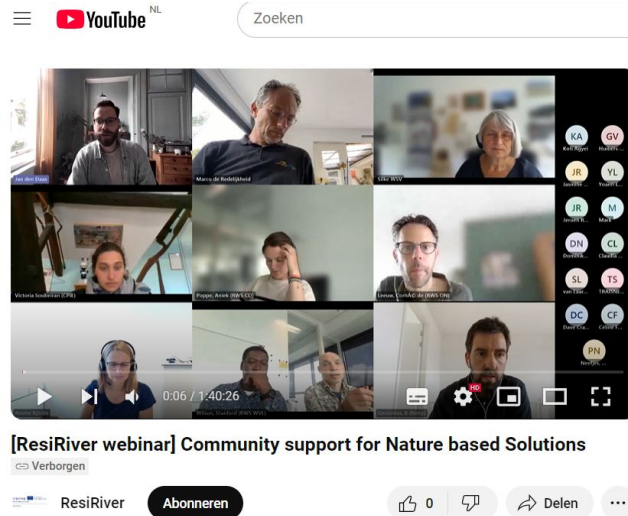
YouTube NL

Zoeken

Jan den Daas

Marco de Redelijkheid

Silke WSV

Victoria Soukeran (CPR)

Poppe, Aniek (RWS CD)

Leeuw, ComAC de (RWS ON)

KA

GV

JR

YL

JR

M

DN

CL

SL

TS

DC

CF

PN

0:06 / 1:40:26

HD

[ResiRiver webinar] Community support for Nature based Solutions

Verborgen

ResiRiver

Abonneren

0

Delen